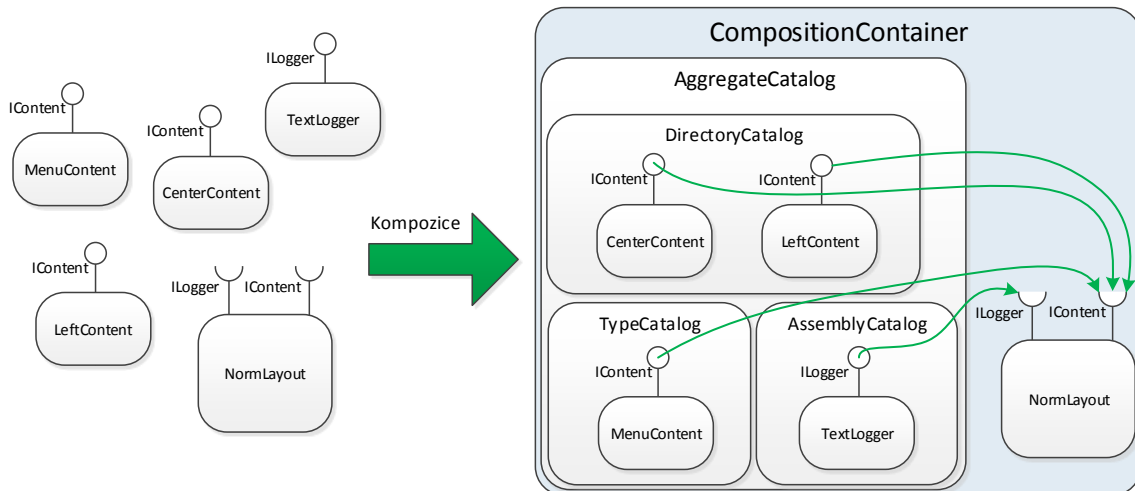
ILogger
TextLogger
IContent
MenuContent
IContent
CenterContent
IContent
LeftContent
ILogger
IContent
NormLayout
Kompozice
CompositionContainer
AggregateCatalog
DirectoryCatalog
IContent
IContent
CenterContent
LeftContent
TypeCatalog
IContent
MenuContent
AssemblyCatalog
ILogger
TextLogger
ILogger
IContent
NormLayout